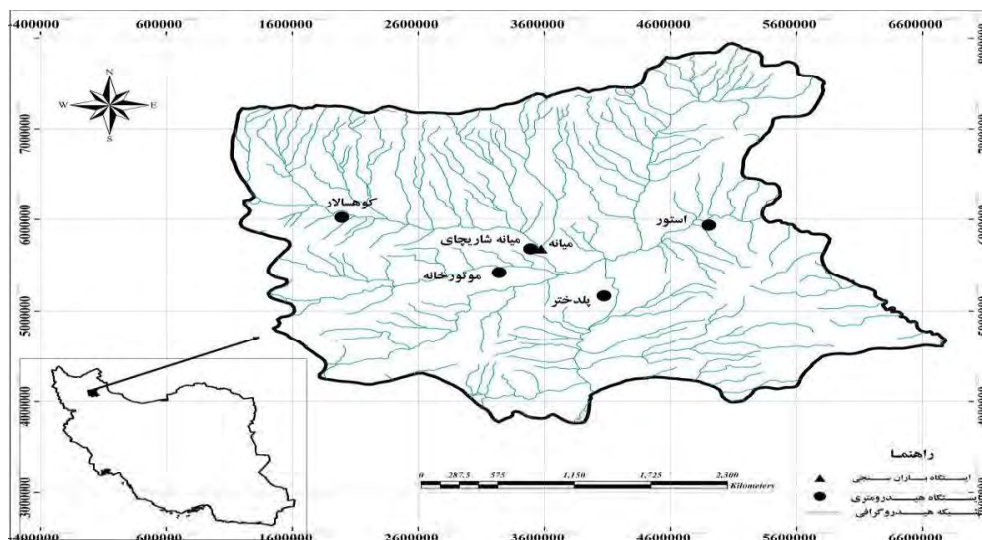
400000 600000 1600000 2600000 3600000 4600000 5600000 6600000

N
W E
S

7000000
6000000
5000000
4000000
3000000

کوهسالار
میانه شاریچای
میانه
استور
موتورخانه
پلدختر

0 287.5 575 1,150 1,725 2,300 Kilometers

راهنما
ایستگاه باران سنجی
ایستگاه هیدرومتری
شبکه هیدروگرافی

400000 600000 1600000 2600000 3600000 4600000 5600000 6600000